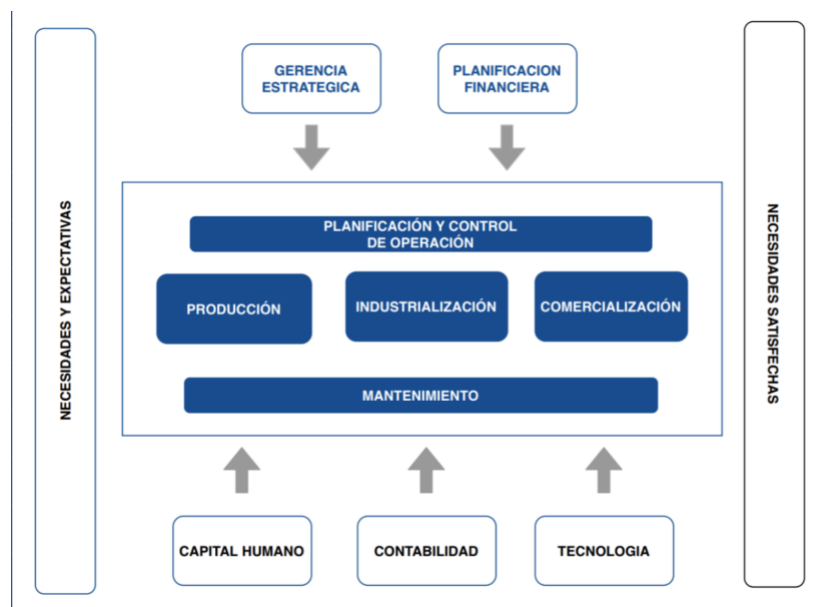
NECESIDADES Y EXPECTATIVAS

GERENCIA ESTRATEGICA

PLANIFICACION FINANCIERA

PLANIFICACIÓN Y CONTROL DE OPERACIÓN

PRODUCCIÓN

INDUSTRIALIZACIÓN

COMERCIALIZACIÓN

MANTENIMIENTO

CAPITAL HUMANO

CONTABILIDAD

TECNOLOGIA

NECESIDADES SATISFECHAS